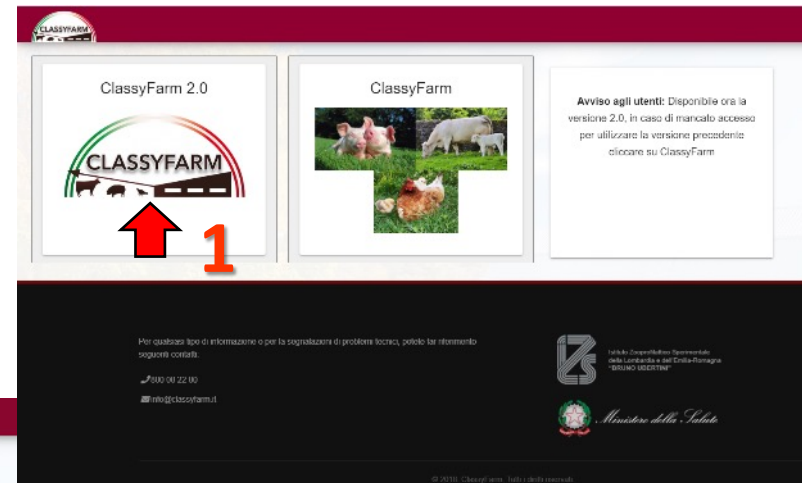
CLASSYFARM

ClassyFarm 2.0

CLASSYFARM

1

ClassyFarm

**Avviso agli utenti:** Disponibile ora la versione 2.0, in caso di mancato accesso per utilizzare la versione precedente cliccare su ClassyFarm

Per qualsiasi tipo di informazione o per la segnalazioni di problemi tecnici, potete far riferimento seguenti contatti.

800 90 22 00

info@classyfarm.it

Istituto Zooprofilattico Sperimentale della Lombardia e dell'Emilia-Romagna "BRUNO UBERTINI"

Ministero della Salute

© 2018 ClassyFarm - tutti i diritti riservati